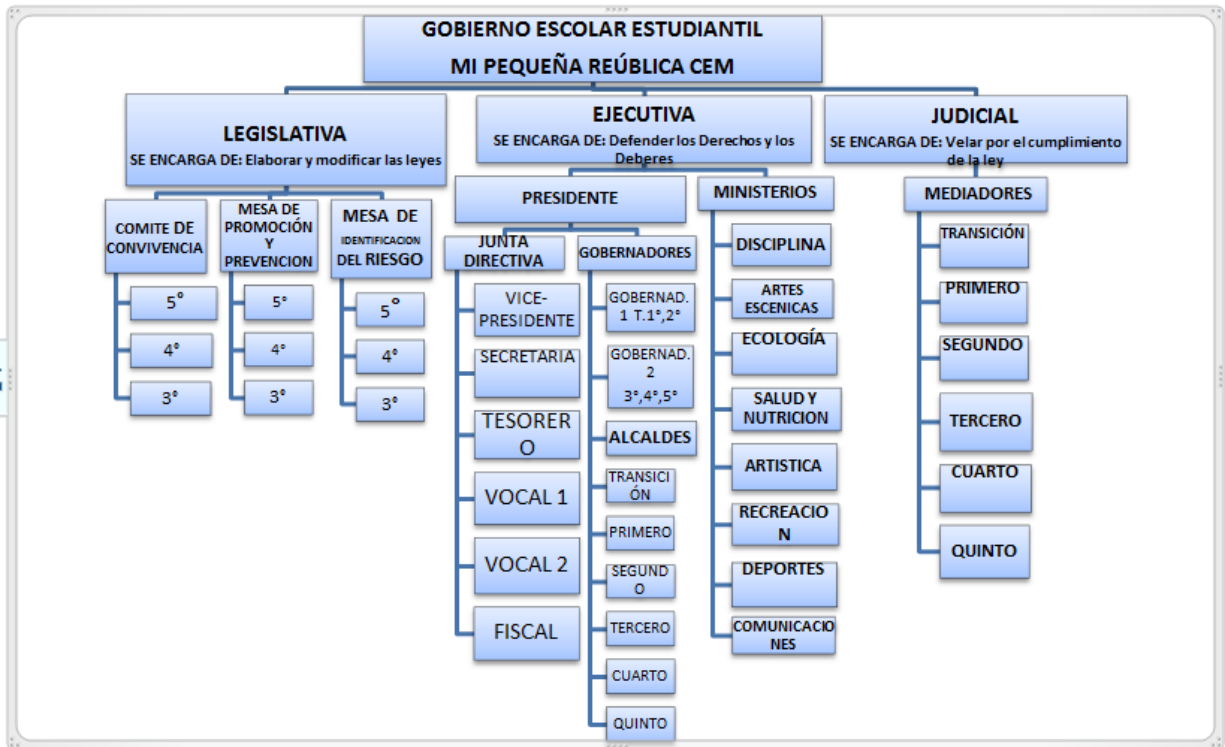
GOBIERNO ESCOLAR ESTUDIANTIL
MI PEQUEÑA REÚBLICA CEM

LEGISLATIVA
SE ENCARGA DE: Elaborar y modificar las leyes

COMITE DE CONVIVENCIA
5°
4°
3°

MESA DE PROMOCIÓN Y PREVENCION
5°
4°
3°

MESA DE IDENTIFICACION DEL RIESGO
5°
4°
3°

EJECUTIVA
SE ENCARGA DE: Defender los Derechos y los Deberes

PRESIDENTE

JUNTA DIRECTIVA
VICE-PRESIDENTE
SECRETARIA
TESORERO
VOCAL 1
VOCAL 2
FISCAL

GOBERNADORES
GOBERNAD. 1 T.1°,2°
GOBERNAD. 2 3°,4°,5°
ALCALDES
TRANSICIÓN
PRIMERO
SEGUNDO
TERCERO
CUARTO
QUINTO

MINISTERIOS
DISCIPLINA
ARTES ESCENICAS
ECOLOGÍA
SALUD Y NUTRICION
ARTISTICA
RECREACION
DEPORTES
COMUNICACIONES

JUDICIAL
SE ENCARGA DE: Velar por el cumplimiento de la ley

MEDIADORES
TRANSICIÓN
PRIMERO
SEGUNDO
TERCERO
CUARTO
QUINTO